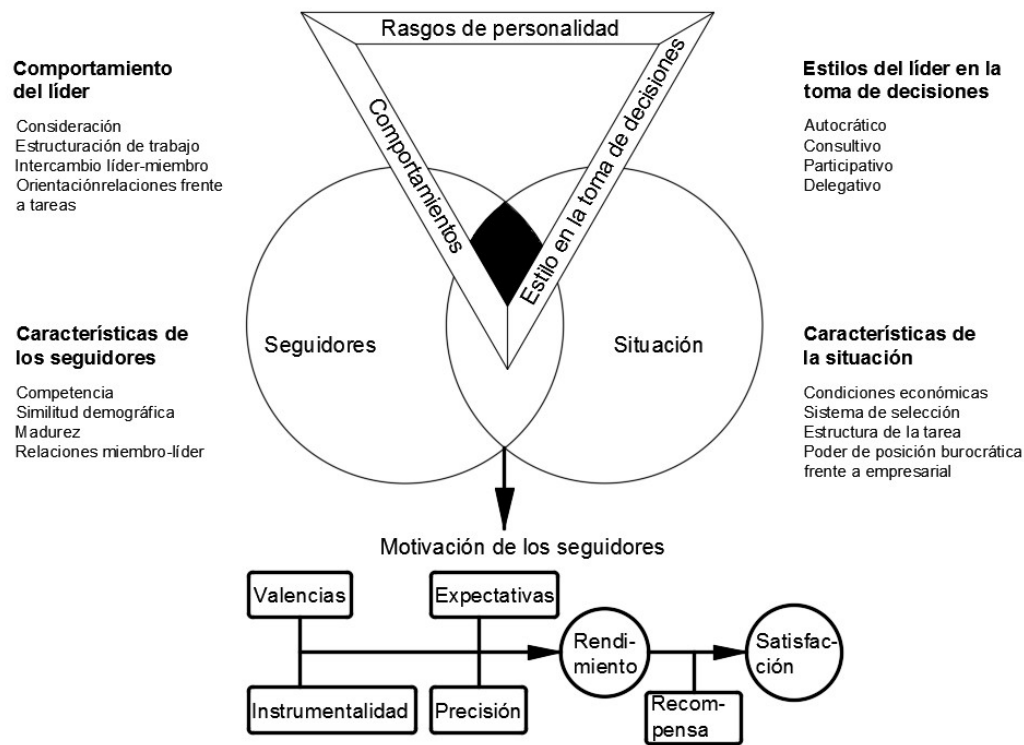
Rasgos de personalidad

Comportamiento del líder

Consideración
Estructuración de trabajo
Intercambio líder-miembro
Orientaciónrelaciones frente a tareas

Estilos del líder en la toma de decisiones

Autocrático
Consultivo
Participativo
Delegativo

Comportamientos

Estilo en la toma de decisiones

Características de los seguidores

Competencia
Similitud demográfica
Madurez
Relaciones miembro-líder

Seguidores

Situación

Características de la situación

Condiciones económicas
Sistema de selección
Estructura de la tarea
Poder de posición burocrática frente a empresarial

Motivación de los seguidores

Valencias

Expectativas

Instrumentalidad

Precisión

Rendimiento

Satisfacción

Recompensa